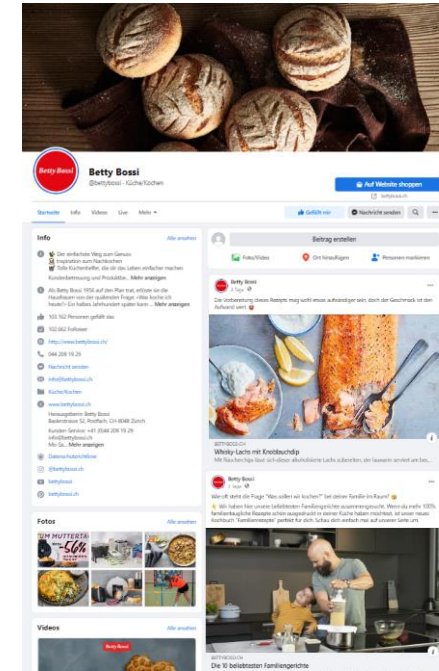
Betty Bossi
@bettybossi · Küche/Kochen

Auf Website shoppen

Startseite Info Videos Live Mehr

Gefällt mir Nachricht senden

Info Alle ansehen

Der einfachste Weg zum Genuss
Inspiration zum Nachkochen
Tolle Küchenhelfer, die dir das Leben einfacher machen
Kundenbetreuung und Produktliste... Mehr anzeigen

Als Betty Bossi 1956 auf den Plan trat, wollte sie die Hausfrauen von der quälenden Frage «Was koche ich heute?» Ein halbes Jahrhundert später kann ... Mehr anzeigen

102.162 Personen gefällt das
102.062 Follower
http://www.bettybossi.ch/
044 209 19 29
Nachricht senden
info@bettybossi.ch
Küche/Kochen
www.bettybossi.ch
Herausgeberin Betty Bossi
Bederstrasse 52, Postfach, CH-8048 Zürich
Kunden-Service: +41 (0)44 209 19 29
info@bettybossi.ch
Mo-Sa... Mehr anzeigen
Datenschutzrichtlinie
@bettybossi.ch
bettybossi
bettybossi.ch

Fotos Alle ansehen

Videos Alle ansehen

Beitrag erstellen
Foto/Video Ort hinzufügen Personen markieren

Betty Bossi
Die Vorbereitung dieses Rezepts mag wohl etwas aufwändiger sein, doch der Geschmack ist den Aufwand wert

BETTYBOSSI.CH
Whisky-Lachs mit Knoblauchdip
Mit Räuchersalz lässt sich dieser alkoholische Lachs zubereiten, der bauern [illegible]

Betty Bossi
Wie oft steht die Frage "Was sollen wir kochen?" bei deiner Familie im Raum?
Wir haben hier unsere beliebtesten Familiengerichte zusammengesucht. Wenn du mehr 100% familientaugliche Rezepte schon ausgedruckt in deiner Küche haben möchtest, ist unser neues Kochbuch "Familienrezepte" perfekt für dich. Schau dich einfach mal auf unserer Seite um.

BETTYBOSSI.CH
Die 10 beliebtesten Familiengerichte